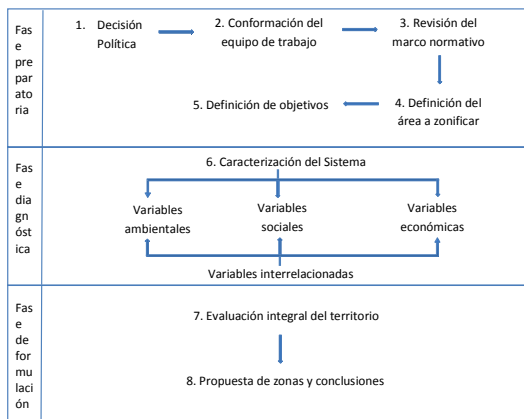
| Fase preparatoria | 1. Decisión Política → 2. Conformación del equipo de trabajo → 3. Revisión del marco normativo → 4. Definición del área a zonificar → 5. Definición de objetivos |
|---|---|
| Fase diagnóstica | 6. Caracterización del Sistema<br>Variables ambientales<br>Variables sociales<br>Variables económicas<br>Variables interrelacionadas |
| Fase de formulación | 7. Evaluación integral del territorio<br>8. Propuesta de zonas y conclusiones |